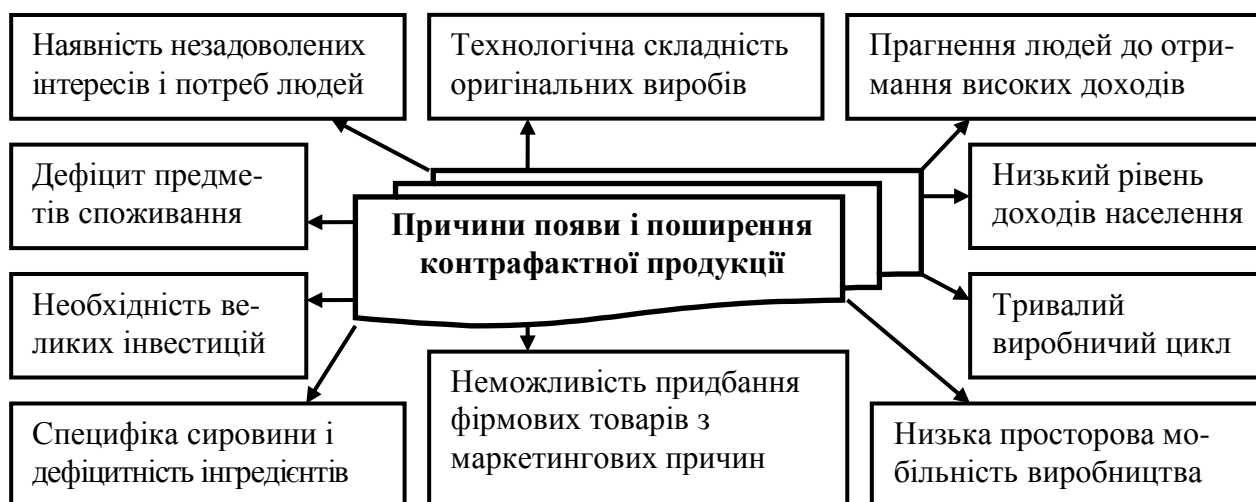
Наявність незадоволених інтересів і потреб людей

Технологічна складність оригінальних виробів

Прагнення людей до отримання високих доходів

Дефіцит предметів споживання

**Причини появи і поширення контрафактної продукції**

Низький рівень доходів населення

Необхідність великих інвестицій

Тривалий виробничий цикл

Неможливість придбання фірмових товарів з маркетингових причин

Специфіка сировини і дефіцитність інгредієнтів

Низька просторова мобільність виробництва